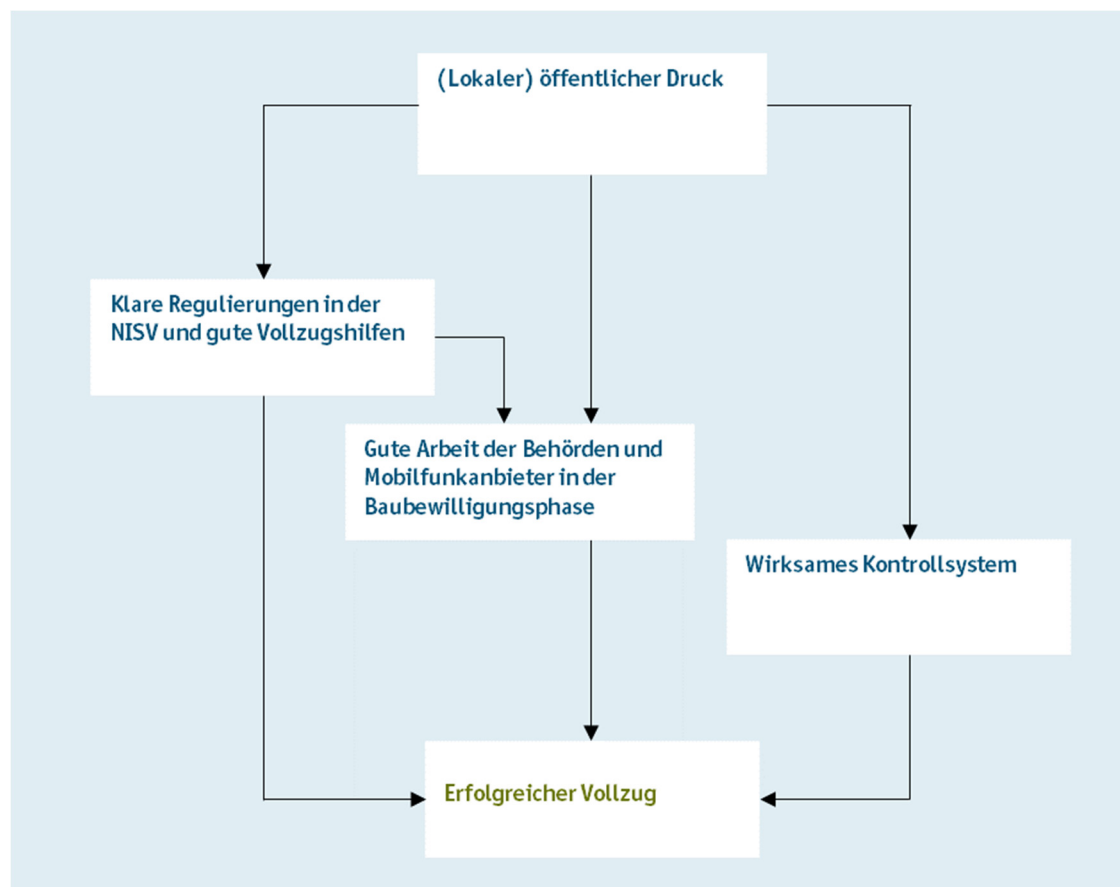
(Lokaler) öffentlicher Druck

Klare Regulierungen in der NISV und gute Vollzugshilfen

Gute Arbeit der Behörden und Mobilfunkanbieter in der Baubewilligungsphase

Wirksames Kontrollsystem

Erfolgreicher Vollzug